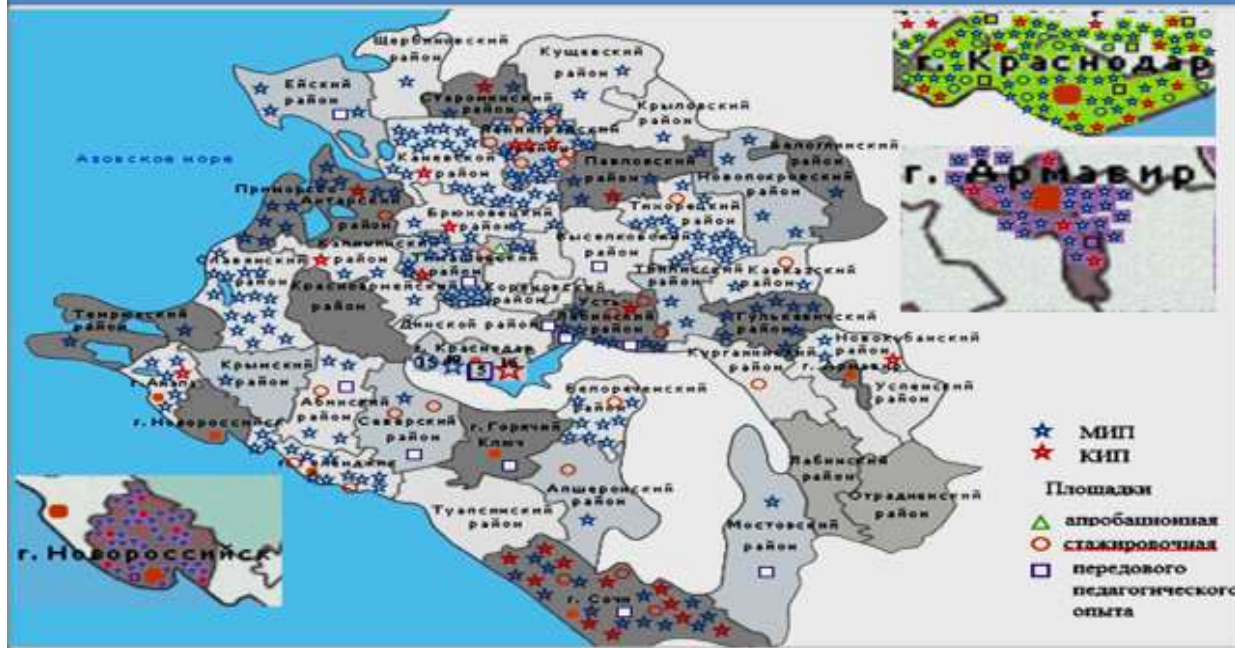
Щербиновский район
Кущевский район
Ейский район
Староминский район
Крыловский район
Азовское море
Ленинградский район
Каневской район
Павловский район
Белоглинский район
Новопокровский район
Приморско-Ахтарский район
Брюховецкий район
Тихорецкий район
Калининский район
Тимашевский район
Выселковский район
Славянский район
Тбилисский район
Кавказский район
Красноармейский район
Кореновский район
Темрюкский район
Динской район
Усть-Лабинский район
Гулькевичский район
Краснодар
15
16
5
Новокубанский район
Курганинский район
г. Армавир
Успенский район
г. Анапа
Крымский район
Абинский район
Северский район
Белореченский район
г. Новороссийск
г. Горячий Ключ
Геленджик
Лабинский район
Апшеронский район
Отрадненский район
Туапсинский район
Мостовский район
г. Сочи
г. Краснодар
г. Армавир
г. Новороссийск
МИП
КИП
Площадки
апробационная
стажировочная
передового педагогического опыта